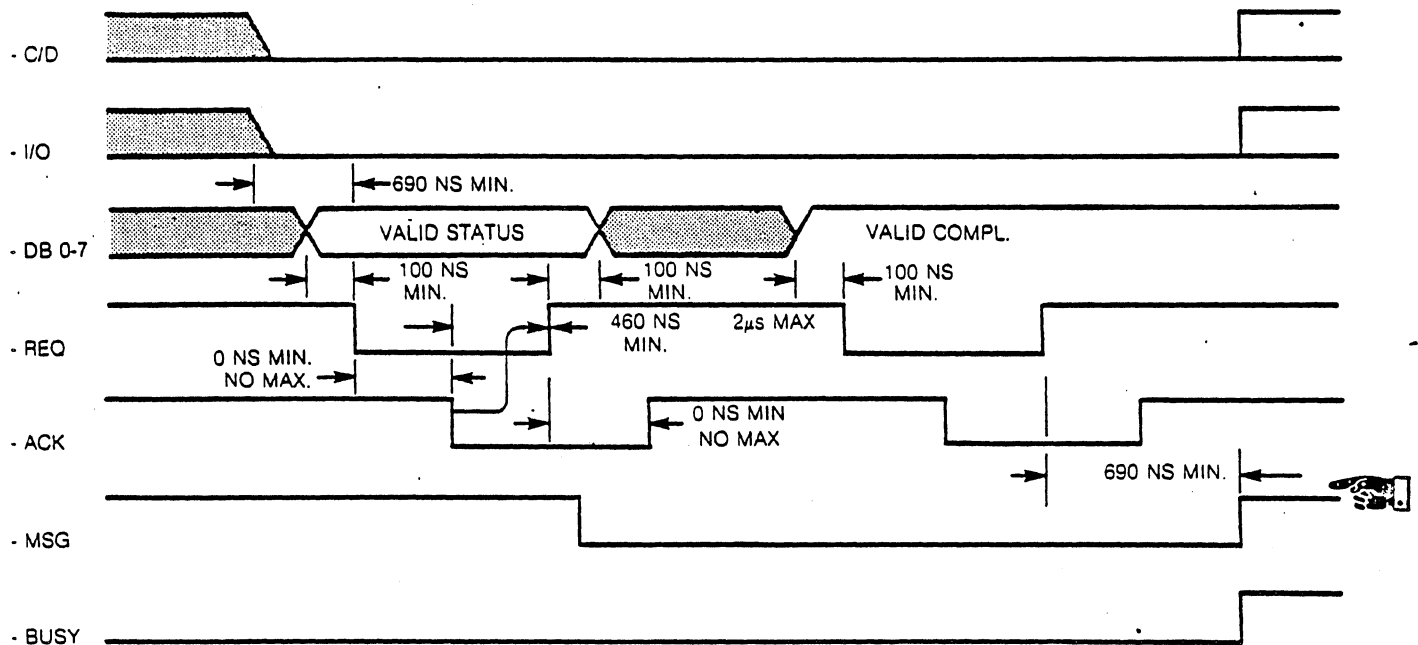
- C/D

- I/O

690 NS MIN.

- DB 0-7

VALID STATUS

VALID COMPL.

100 NS MIN.

100 NS MIN.

100 NS MIN.

- REQ

460 NS MIN.

$2\mu s$ MAX

0 NS MIN. NO MAX.

- ACK

0 NS MIN NO MAX

690 NS MIN.

- MSG

- BUSY